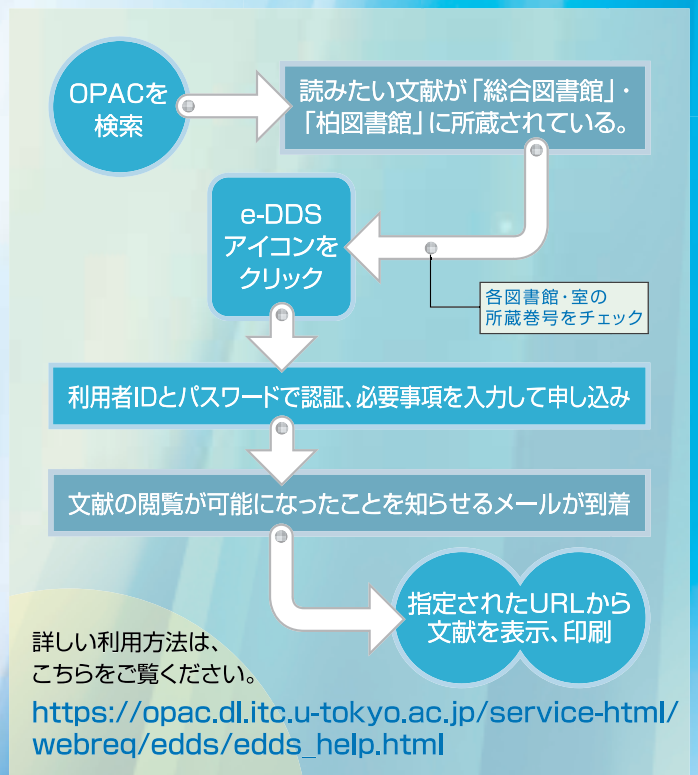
OPACを検索

読みたい文献が「総合図書館」・「柏図書館」に所蔵されている。

e-DDSアイコンをクリック

各図書館・室の所蔵巻号をチェック

利用者IDとパスワードで認証、必要事項を入力して申し込み

文献の閲覧が可能になったことを知らせるメールが到着

指定されたURLから文献を表示、印刷

詳しい利用方法は、こちらをご覧ください。

https://opac.dl.itc.u-tokyo.ac.jp/service-html/webreq/edds/edds_help.html